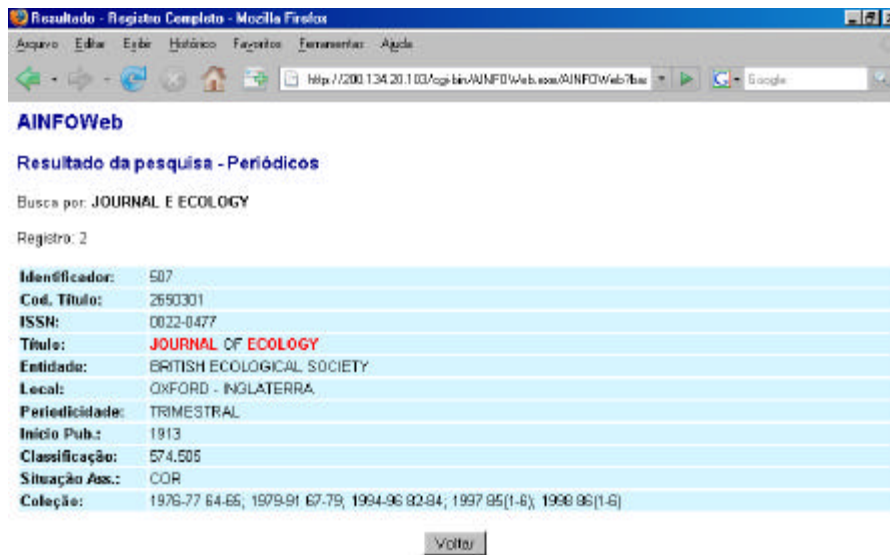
Resultado - Registro Completo - Mozilla Firefox

Arquivo Editar Exibir Histórico Favoritos Ferramentas Ajuda

http://200.134.20.103/cgi-bin/AINFOWeb.exe/AINFOWeb?ba

Google

AINFOWeb

Resultado da pesquisa - Periódicos

Busca por: JOURNAL E ECOLOGY

Registro: 2

| | |
|---|---|
| Identificador: | 507 |
| Cod. Titulo: | 2650301 |
| ISSN: | 0022-0477 |
| Titulo: | JOURNAL OF ECOLOGY |
| Entidade: | BRITISH ECOLOGICAL SOCIETY |
| Local: | OXFORD - INGLATERRA |
| Periodicidade: | TRIMESTRAL |
| Inicio Pub.: | 1913 |
| Classificação: | 574.505 |
| Situação Ass.: | COR |
| Coleção: | 1976-77 64-65; 1979-91 67-79; 1994-96 82-84; 1997 85(1-6); 1998 86(1-6) |

Voltar